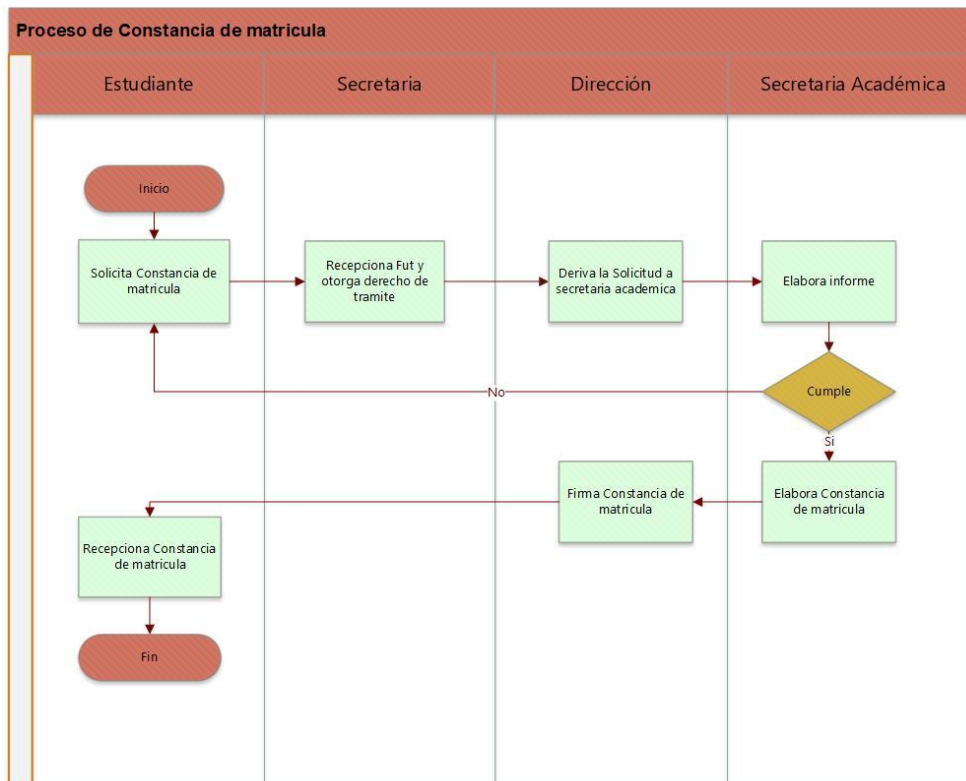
Proceso de Constancia de matricula

Estudiante

Secretaria

Dirección

Secretaria Académica

Inicio

Solicita Constancia de matricula

Recepciona Fut y otorga derecho de tramite

Deriva la Solicitud a secretaria academica

Elabora informe

Cumple

No

Si

Elabora Constancia de matricula

Firma Constancia de matricula

Recepciona Constancia de matricula

Fin